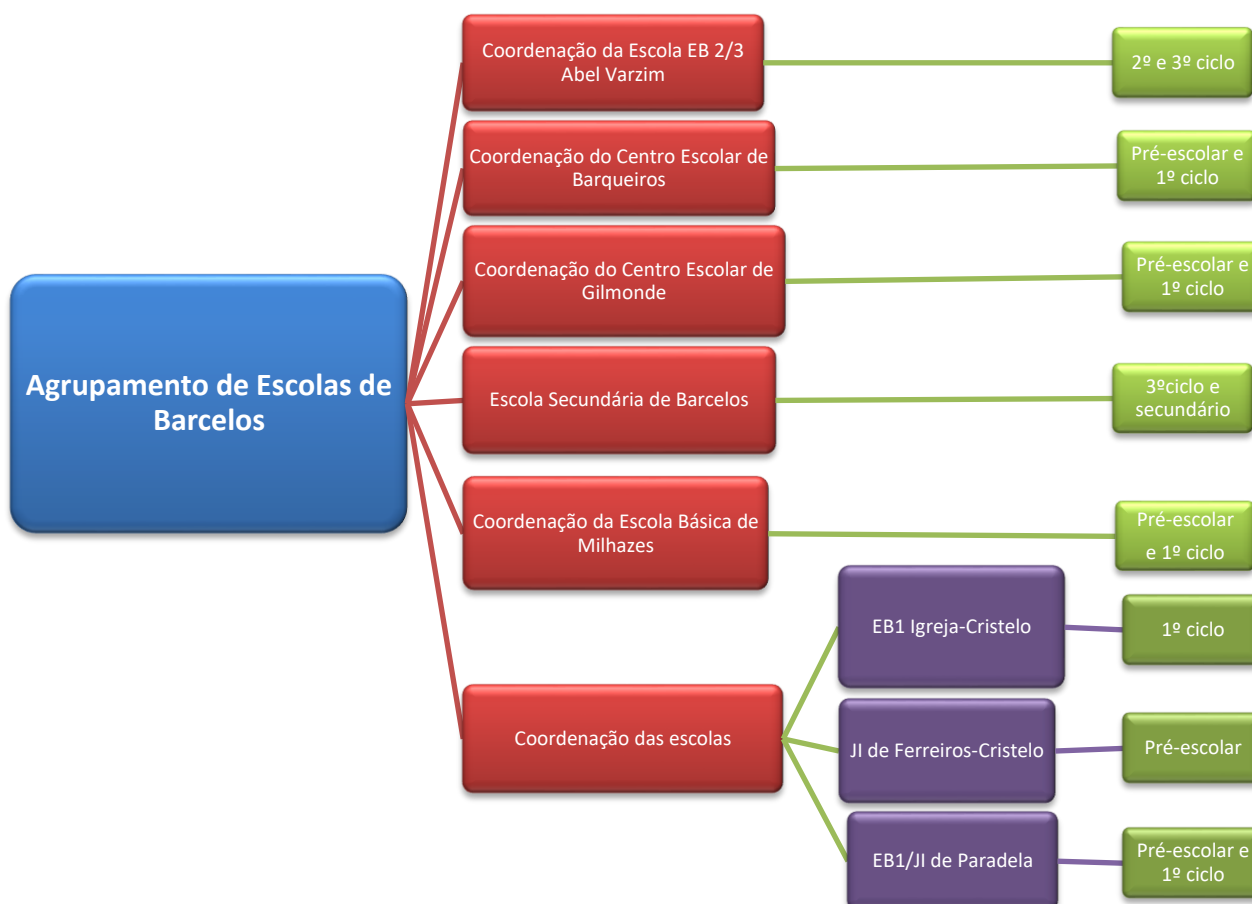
Agrupamento de Escolas de Barcelos

Coordenação da Escola EB 2/3 Abel Varzim

2º e 3º ciclo

Coordenação do Centro Escolar de Barqueiros

Pré-escolar e 1º ciclo

Coordenação do Centro Escolar de Gilmonde

Pré-escolar e 1º ciclo

Escola Secundária de Barcelos

3ºciclo e secundário

Coordenação da Escola Básica de Milhazes

Pré-escolar e 1º ciclo

Coordenação das escolas

EB1 Igreja-Cristelo

1º ciclo

JI de Ferreiros-Cristelo

Pré-escolar

EB1/JI de Paradela

Pré-escolar e 1º ciclo